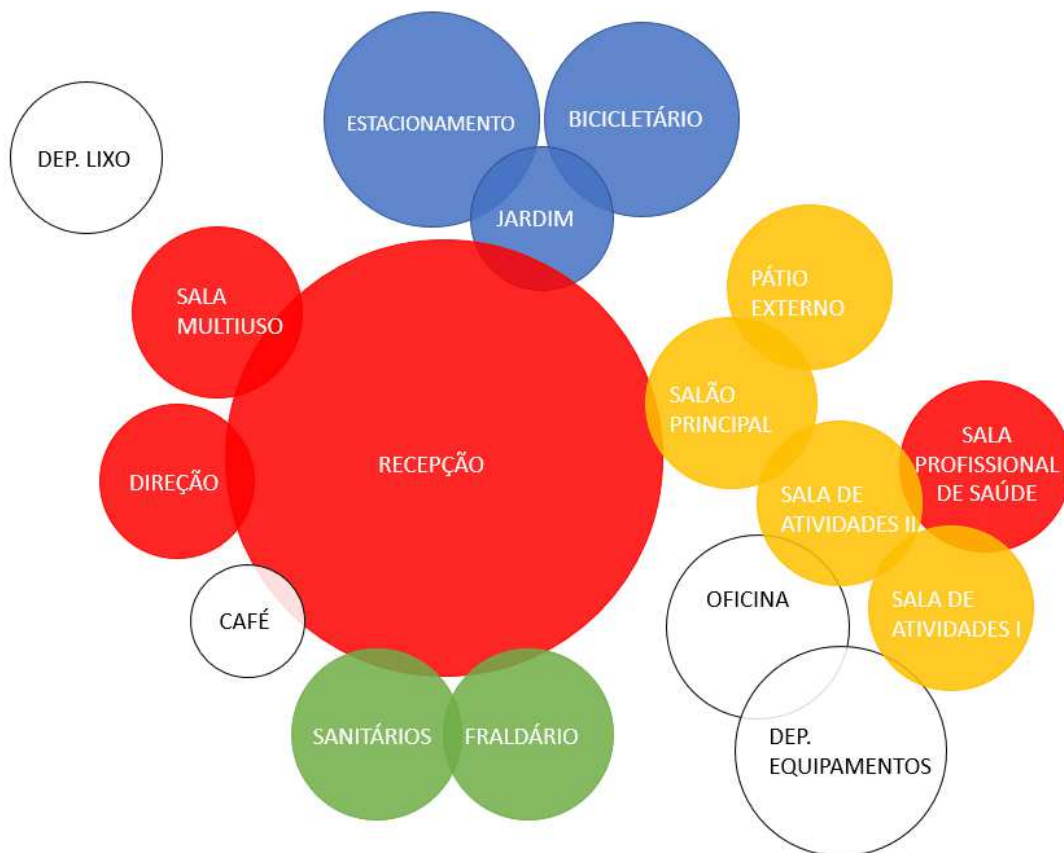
ESTACIONAMENTO

BICICLETÁRIO

DEP. LIXO

JARDIM

SALA MULTIUSO

PÁTIO EXTERNO

SALÃO PRINCIPAL

RECEPÇÃO

SALA PROFISSIONAL DE SAÚDE

DIREÇÃO

SALA DE ATIVIDADES II

OFICINA

SALA DE ATIVIDADES I

CAFÉ

DEP. EQUIPAMENTOS

SANITÁRIOS

FRALDÁRIO